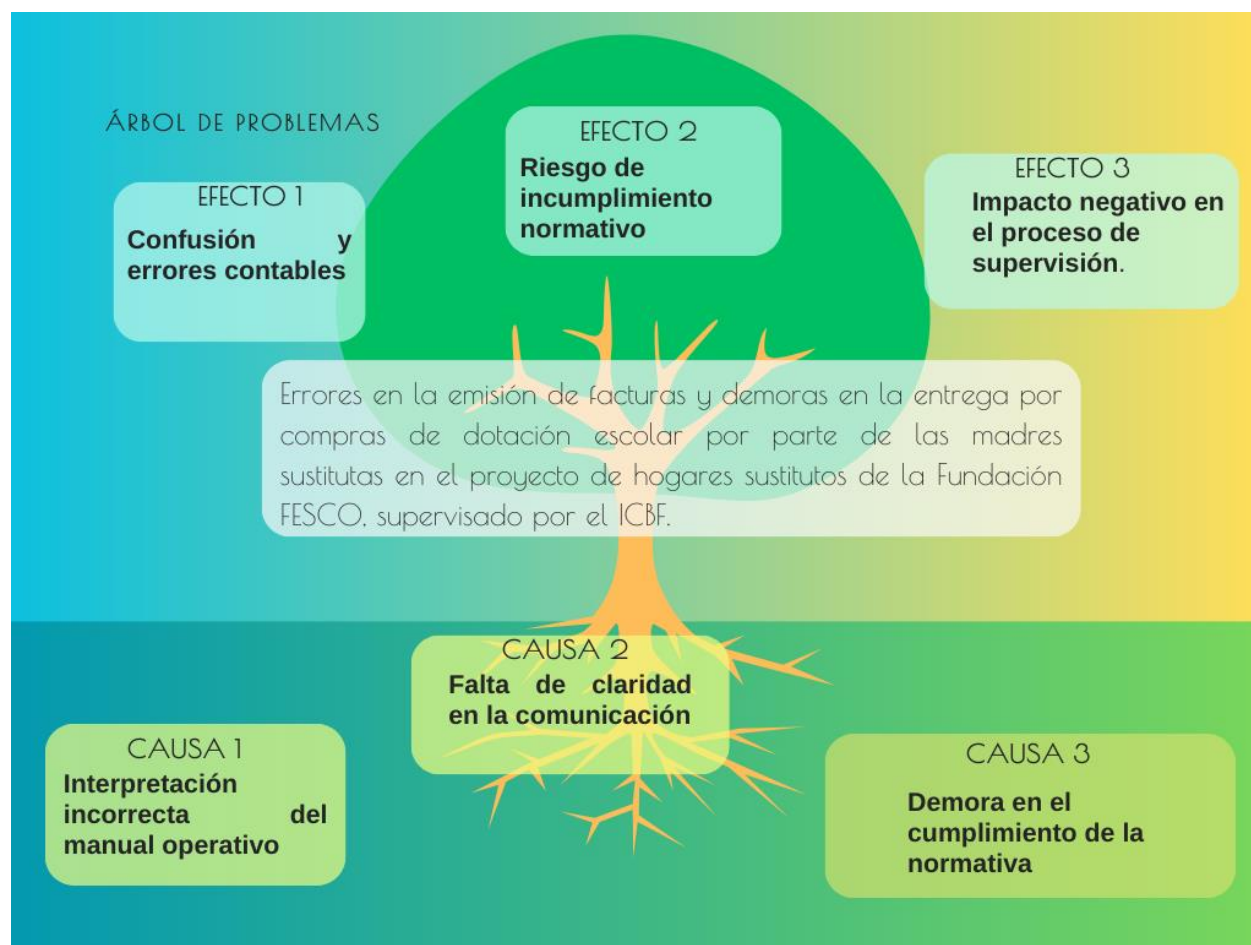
ÁRBOL DE PROBLEMAS

EFECTO 1
Confusión y errores contables

EFECTO 2
Riesgo de incumplimiento normativo

EFECTO 3
Impacto negativo en el proceso de supervisión.

Errores en la emisión de facturas y demoras en la entrega por compras de dotación escolar por parte de las madres sustitutas en el proyecto de hogares sustitutos de la Fundación FESCO, supervisado por el ICBF.

CAUSA 1
Interpretación incorrecta del manual operativo

CAUSA 2
Falta de claridad en la comunicación

CAUSA 3
Demora en el cumplimiento de la normativa